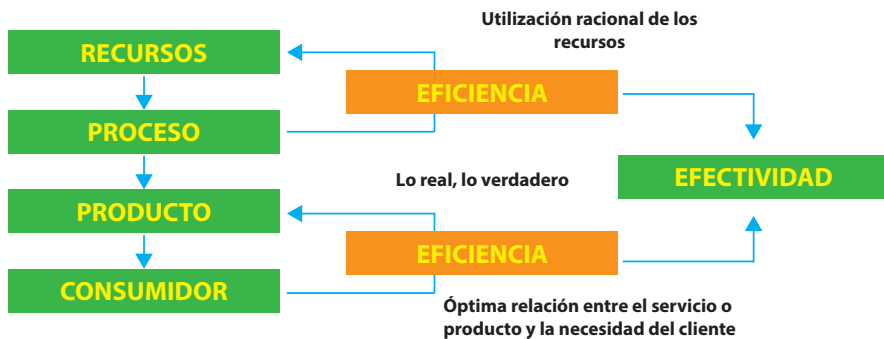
Utilización racional de los recursos

RECURSOS

EFICIENCIA

PROCESO

EFECTIVIDAD

Lo real, lo verdadero

PRODUCTO

EFICIENCIA

CONSUMIDOR

Óptima relación entre el servicio o producto y la necesidad del cliente